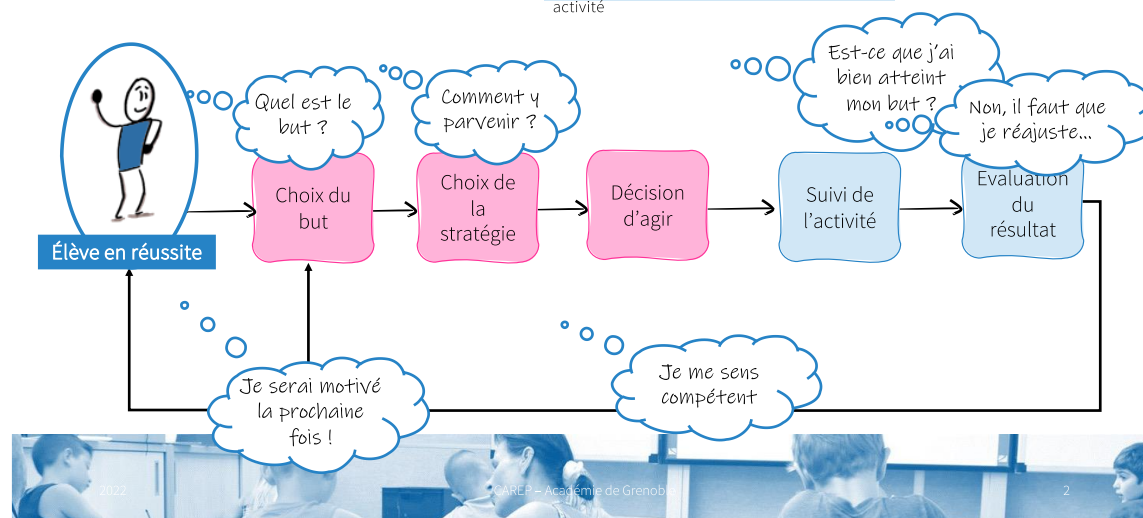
activité

Élève en réussite

Quel est le but ?

Choix du but

Comment y parvenir ?

Choix de la stratégie

Décision d'agir

Suivi de l'activité

Est-ce que j'ai bien atteint mon but ?

Non, il faut que je réajuste…

Evaluation du résultat

Je serai motivé la prochaine fois !

Je me sens compétent

2022

CAREP – Académie de Grenoble

2